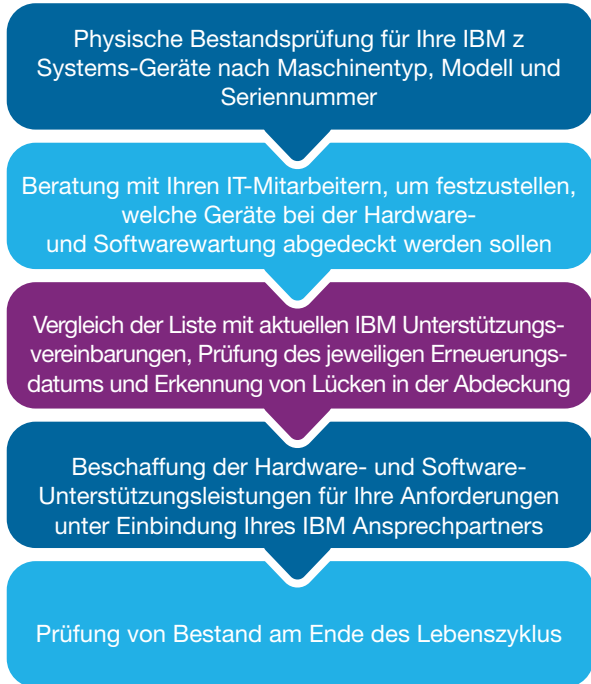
Physische Bestandsprüfung für Ihre IBM z Systems-Geräte nach Maschinentyp, Modell und Seriennummer

Beratung mit Ihren IT-Mitarbeitern, um festzustellen, welche Geräte bei der Hardware- und Softwarewartung abgedeckt werden sollen

Vergleich der Liste mit aktuellen IBM Unterstützungsvereinbarungen, Prüfung des jeweiligen Erneuerungsdatums und Erkennung von Lücken in der Abdeckung

Beschaffung der Hardware- und Software-Unterstützungsleistungen für Ihre Anforderungen unter Einbindung Ihres IBM Ansprechpartners

Prüfung von Bestand am Ende des Lebenszyklus